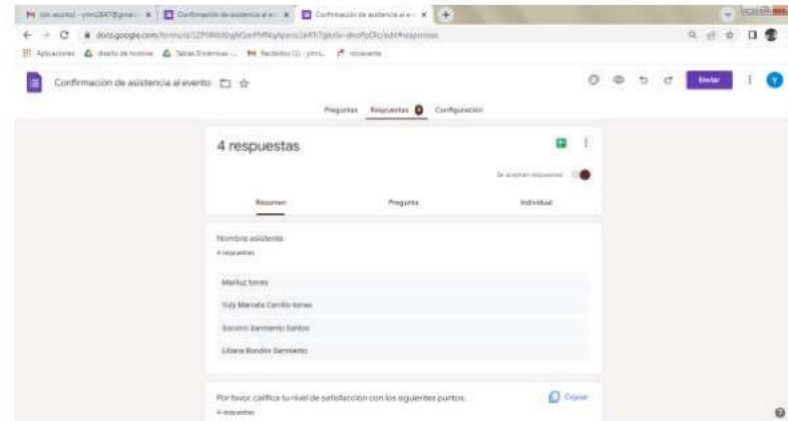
Confirmación de asistencia al evento

Preguntas Respuestas 4 Configuración

Enviar

4 respuestas

Se aceptan respuestas

Resumen Pregunta Individual

Nombre asistente
4 respuestas

Mariluz torres

Yuly Marcela Carrillo torres

Socorro Sarmiento Santos

Liliana Rondón Sarmiento

Por favor, califica tu nivel de satisfacción con los siguientes puntos.
4 respuestas

Copiar